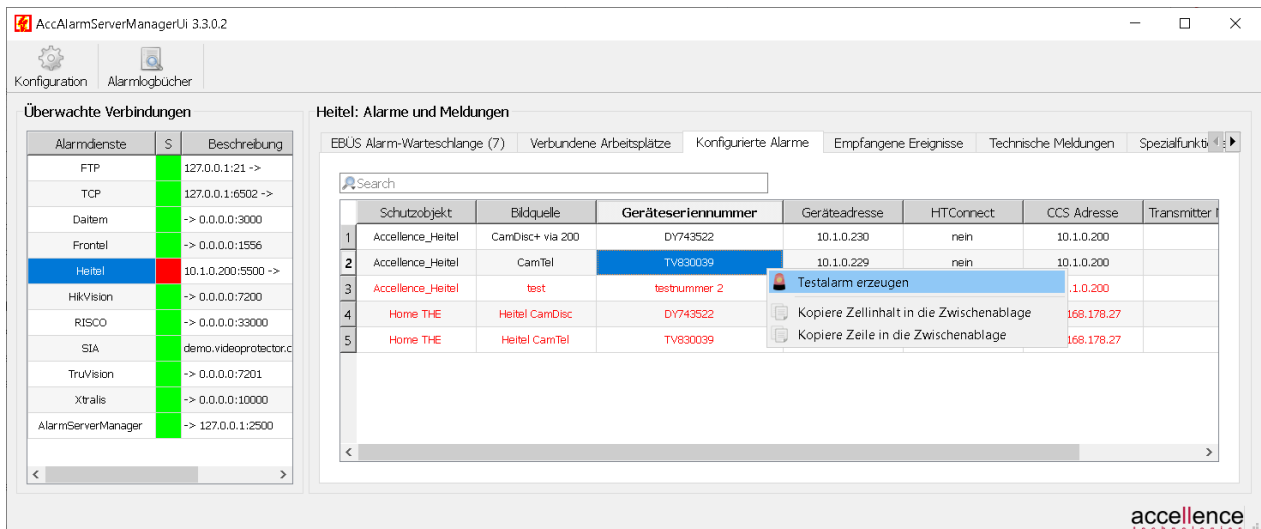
AccAlarmServerManagerUi 3.3.0.2

Konfiguration Alarmlogbücher

Überwachte Verbindungen

| Alarmdienste | S | Beschreibung |
|---|---|---|
| FTP | | 127.0.0.1:21 -> |
| TCP | | 127.0.0.1:6502 -> |
| Daitem | | -> 0.0.0.0:3000 |
| Frontel | | -> 0.0.0.0:1556 |
| Heitel | | 10.1.0.200:5500 -> |
| HikVision | | -> 0.0.0.0:7200 |
| RISCO | | -> 0.0.0.0:33000 |
| SIA | | demo.videoprotector.c |
| TruVision | | -> 0.0.0.0:7201 |
| Xtralis | | -> 0.0.0.0:10000 |
| AlarmServerManager | | -> 127.0.0.1:2500 |

Heitel: Alarme und Meldungen

EBÜS Alarm-Warteschlange (7) | Verbundene Arbeitsplätze | Konfigurierte Alarme | Empfangene Ereignisse | Technische Meldungen | Spezialfunkti

Search

| | Schutzobjekt | Bildquelle | Geräteseriennummer | Geräteadresse | HTConnect | CCS Adresse | Transmitter I |
|---|---|---|---|---|---|---|---|
| 1 | Accellence_Heitel | CamDisc+ via 200 | DY743522 | 10.1.0.230 | nein | 10.1.0.200 | |
| 2 | Accellence_Heitel | CamTel | TV830039 | 10.1.0.229 | nein | 10.1.0.200 | |
| 3 | Accellence_Heitel | test | testnummer 2 | | | .1.0.200 | |
| 4 | Home THE | Heitel CamDisc | DY743522 | | | 168.178.27 | |
| 5 | Home THE | Heitel CamTel | TV830039 | | | 168.178.27 | |

Testalarm erzeugen
Kopiere Zellinhalt in die Zwischenablage
Kopiere Zeile in die Zwischenablage

accellence